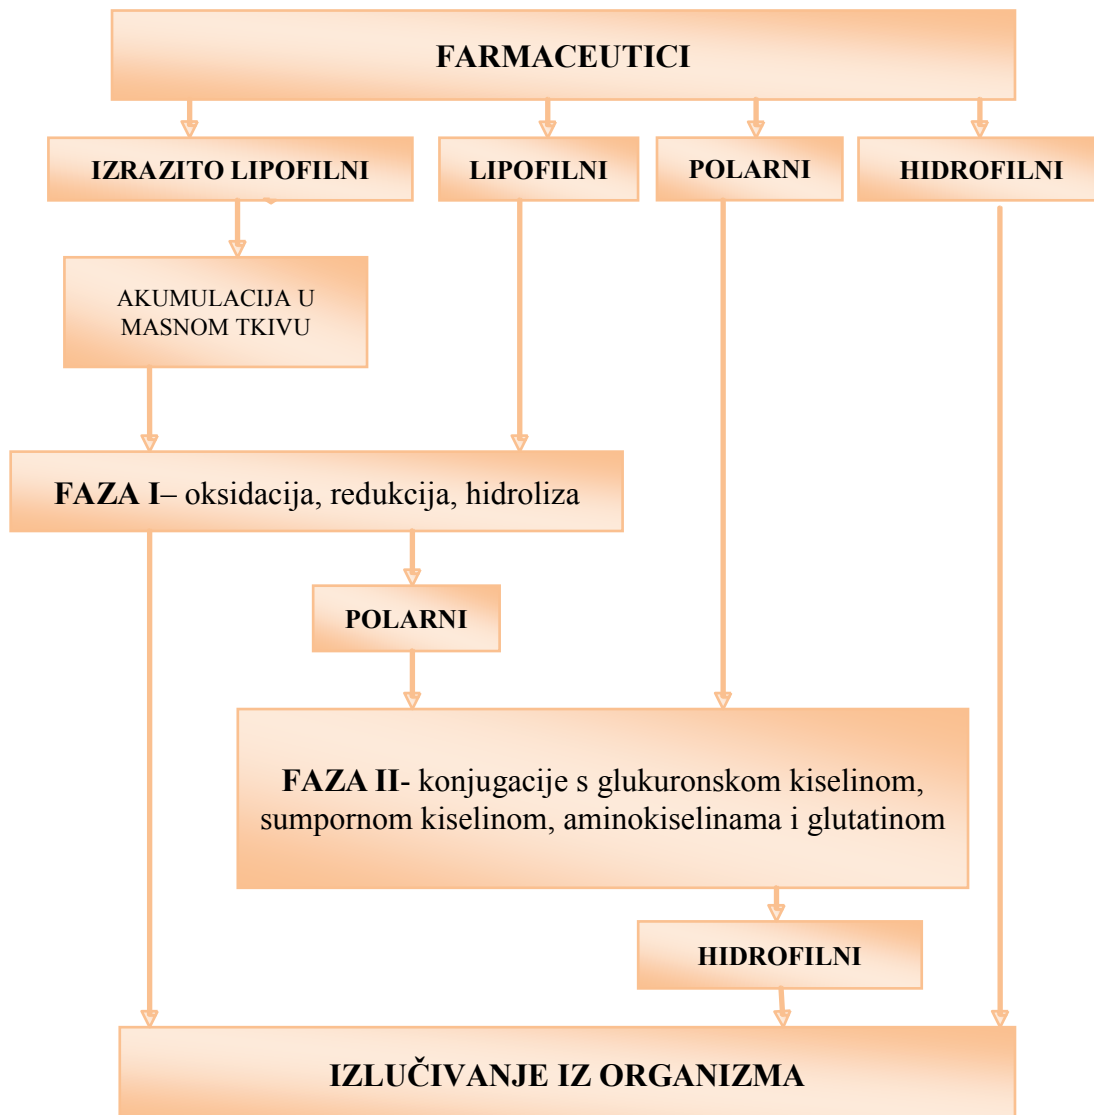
FARMACEUTICI

IZRAZITO LIPOFILNI

LIPOFILNI

POLARNI

HIDROFILNI

AKUMULACIJA U MASNOM TKIVU

FAZA I– oksidacija, redukcija, hidroliza

POLARNI

FAZA II- konjugacije s glukuronskom kiselinom, sumpornom kiselinom, aminokiselinama i glutatinom

HIDROFILNI

IZLUČIVANJE IZ ORGANIZMA